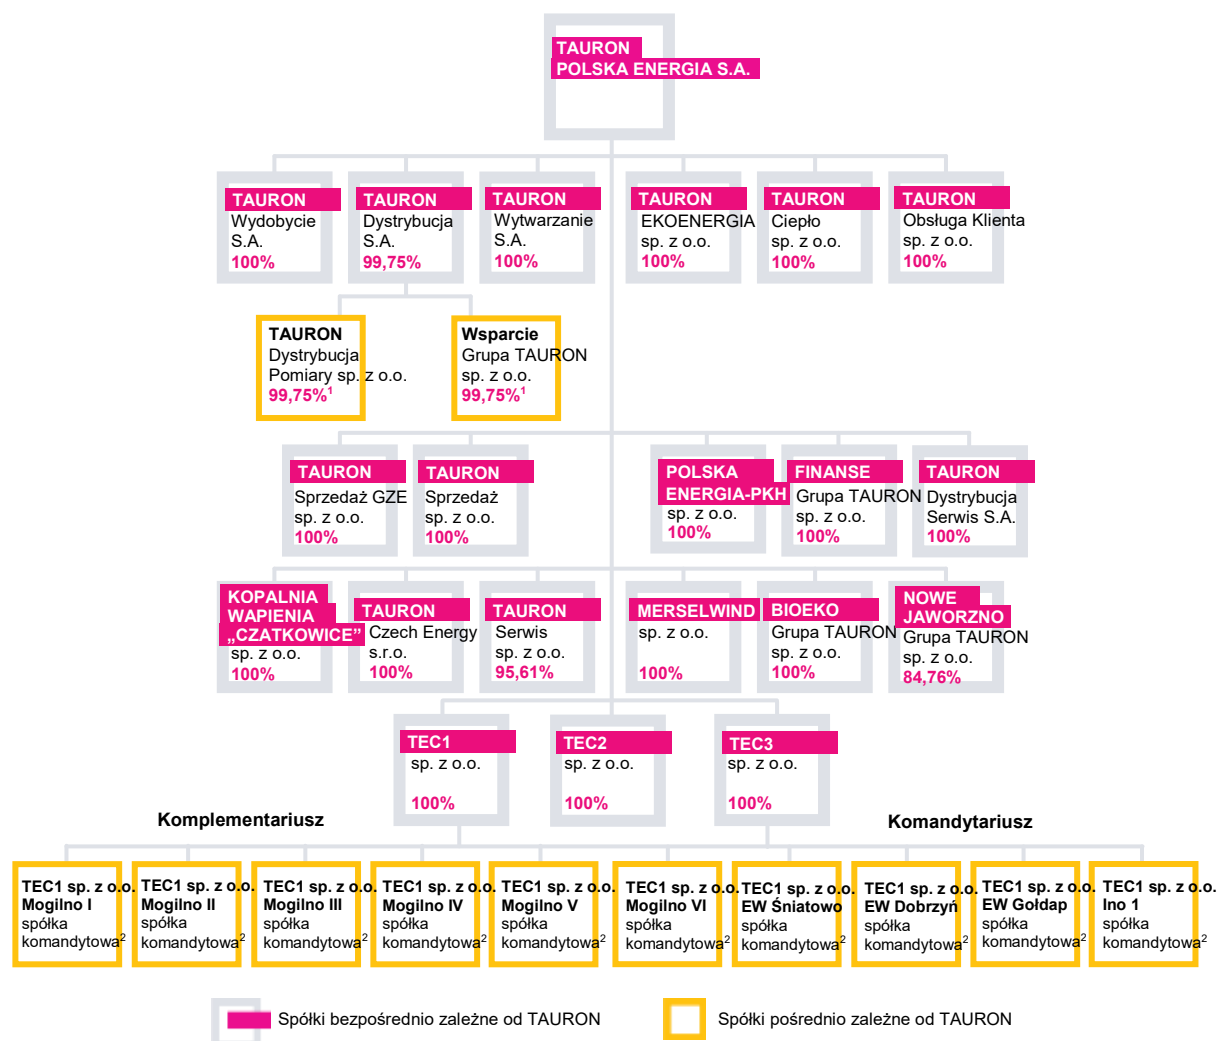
TAURON
POLSKA ENERGIA S.A.

TAURON
Wydobycie S.A.
100%

TAURON
Dystrybucja S.A.
99,75%

TAURON
Wytwarzanie S.A.
100%

TAURON
EKOENERGIA sp. z o.o.
100%

TAURON
Ciepło sp. z o.o.
100%

TAURON
Obsługa Klienta sp. z o.o.
100%

TAURON
Dystrybucja Pomiary sp. z o.o.
99,75%$^1$

Wsparcie
Grupa TAURON sp. z o.o.
99,75%$^1$

TAURON
Sprzedaż GZE sp. z o.o.
100%

TAURON
Sprzedaż sp. z o.o.
100%

POLSKA ENERGIA-PKH sp. z o.o.
100%

FINANSE
Grupa TAURON sp. z o.o.
100%

TAURON
Dystrybucja Serwis S.A.
100%

KOPALNIA WAPIENIA „CZATKOWICE" sp. z o.o.
100%

TAURON
Czech Energy s.r.o.
100%

TAURON
Serwis sp. z o.o.
95,61%

MERSELWIND
sp. z o.o.
100%

BIOEKO
Grupa TAURON sp. z o.o.
100%

NOWE JAWORZNO
Grupa TAURON sp. z o.o.
84,76%

TEC1
sp. z o.o.
100%

TEC2
sp. z o.o.
100%

TEC3
sp. z o.o.
100%

Komplementariusz

Komandytariusz

TEC1 sp. z o.o. Mogilno I spółka komandytowa$^2$

TEC1 sp. z o.o. Mogilno II spółka komandytowa$^2$

TEC1 sp. z o.o. Mogilno III spółka komandytowa$^2$

TEC1 sp. z o.o. Mogilno IV spółka komandytowa$^2$

TEC1 sp. z o.o. Mogilno V spółka komandytowa$^2$

TEC1 sp. z o.o. Mogilno VI spółka komandytowa$^2$

TEC1 sp. z o.o. EW Śniatowo spółka komandytowa$^2$

TEC1 sp. z o.o. EW Dobrzyń spółka komandytowa$^2$

TEC1 sp. z o.o. EW Gołdap spółka komandytowa$^2$

TEC1 sp. z o.o. Ino 1 spółka komandytowa$^2$

Spółki bezpośrednio zależne od TAURON

Spółki pośrednio zależne od TAURON